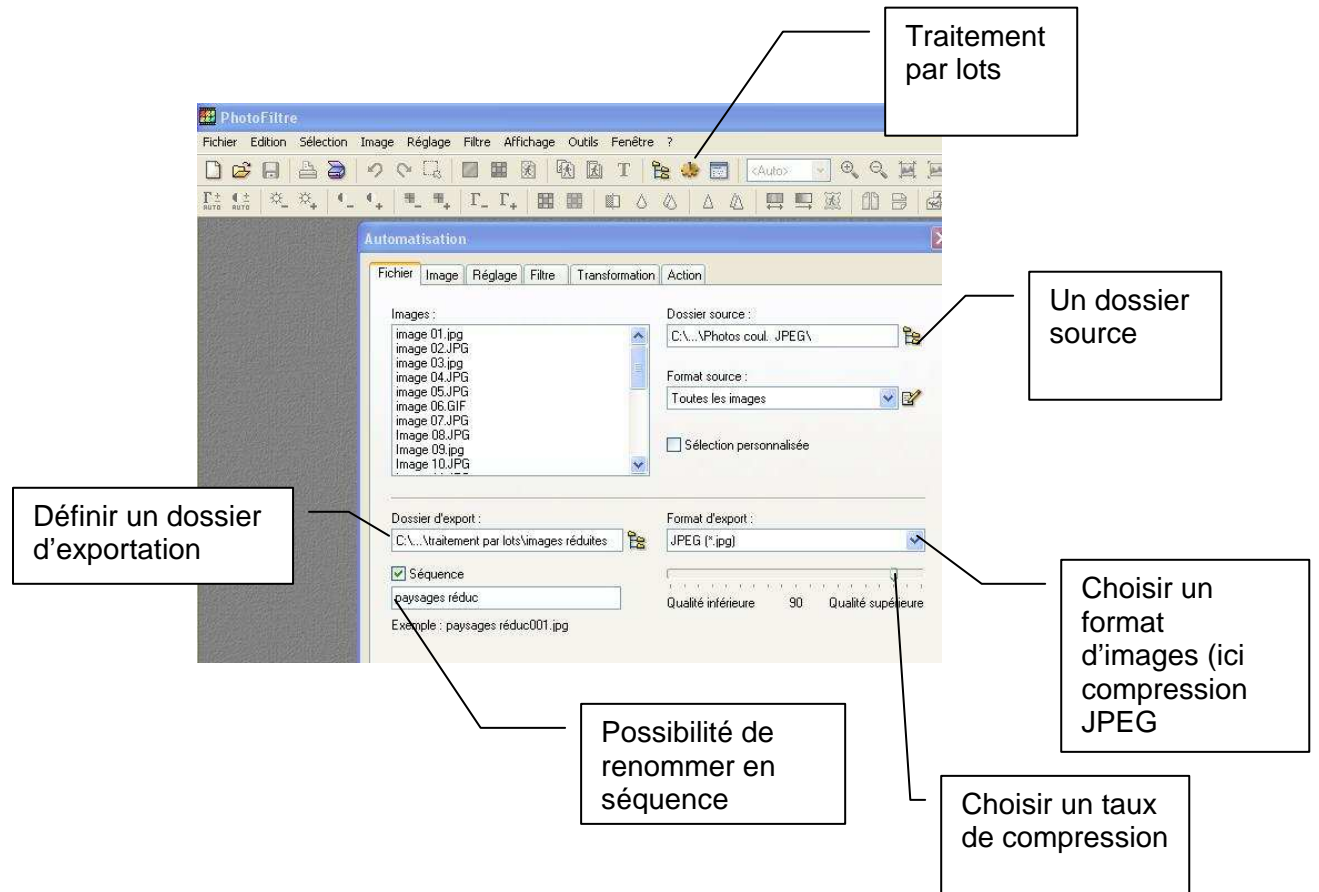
Traitement par lots

PhotoFiltre

Fichier Edition Sélection Image Réglage Filtre Affichage Outils Fenêtre ?

<Auto>

Automatisation

Fichier | Image | Réglage | Filtre | Transformation | Action

Images :

image 01.jpg
image 02.JPG
image 03.jpg
image 04.JPG
image 05.JPG
image 06.GIF
image 07.JPG
Image 08.JPG
Image 09.jpg
Image 10.JPG

Dossier source :

C:\...\Photos coul. JPEG\

Un dossier source

Format source :

Toutes les images

Sélection personnalisée

Définir un dossier d'exportation

Dossier d'export :

C:\...\traitement par lots\images réduites

Format d'export :

JPEG (*.jpg)

Séquence

paysages réduc

Exemple : paysages réduc001.jpg

Qualité inférieure 90 Qualité supérieure

Choisir un format d'images (ici compression JPEG

Possibilité de renommer en séquence

Choisir un taux de compression